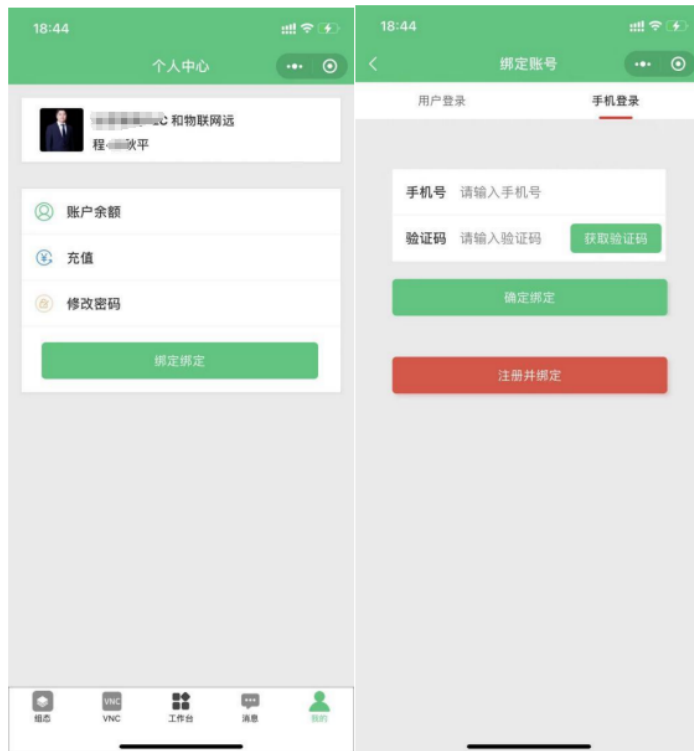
18:44

个人中心

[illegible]C 和物联网远

程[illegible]秋平

账户余额

充值

修改密码

绑定绑定

组态 VNC 工作台 消息 我的

18:44

绑定账号

用户登录 手机登录

手机号 请输入手机号

验证码 请输入验证码 获取验证码

确定绑定

注册并绑定